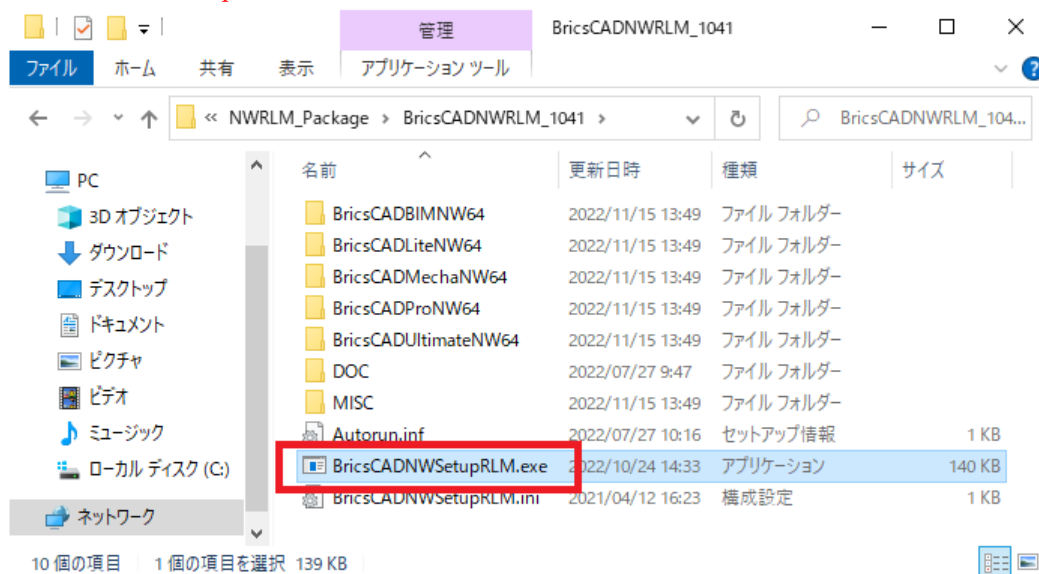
管理 BricsCADNWRLM_1041

ファイル ホーム 共有 表示 アプリケーション ツール

« NWRLM_Package › BricsCADNWRLM_1041 ›

BricsCADNWRLM_104...

PC
3D オブジェクト
ダウンロード
デスクトップ
ドキュメント
ピクチャ
ビデオ
ミュージック
ローカル ディスク (C:)
ネットワーク

| 名前 | 更新日時 | 種類 | サイズ |
|---|---|---|---|
| BricsCADBIMNW64 | 2022/11/15 13:49 | ファイル フォルダー | |
| BricsCADLiteNW64 | 2022/11/15 13:49 | ファイル フォルダー | |
| BricsCADMechaNW64 | 2022/11/15 13:49 | ファイル フォルダー | |
| BricsCADProNW64 | 2022/11/15 13:49 | ファイル フォルダー | |
| BricsCADUltimateNW64 | 2022/11/15 13:49 | ファイル フォルダー | |
| DOC | 2022/07/27 9:47 | ファイル フォルダー | |
| MISC | 2022/11/15 13:49 | ファイル フォルダー | |
| Autorun.inf | 2022/07/27 10:16 | セットアップ情報 | 1 KB |
| BricsCADNWSetupRLM.exe | 2022/10/24 14:33 | アプリケーション | 140 KB |
| BricsCADNWSetupRLM.ini | 2021/04/12 16:23 | 構成設定 | 1 KB |

10 個の項目 1 個の項目を選択 139 KB